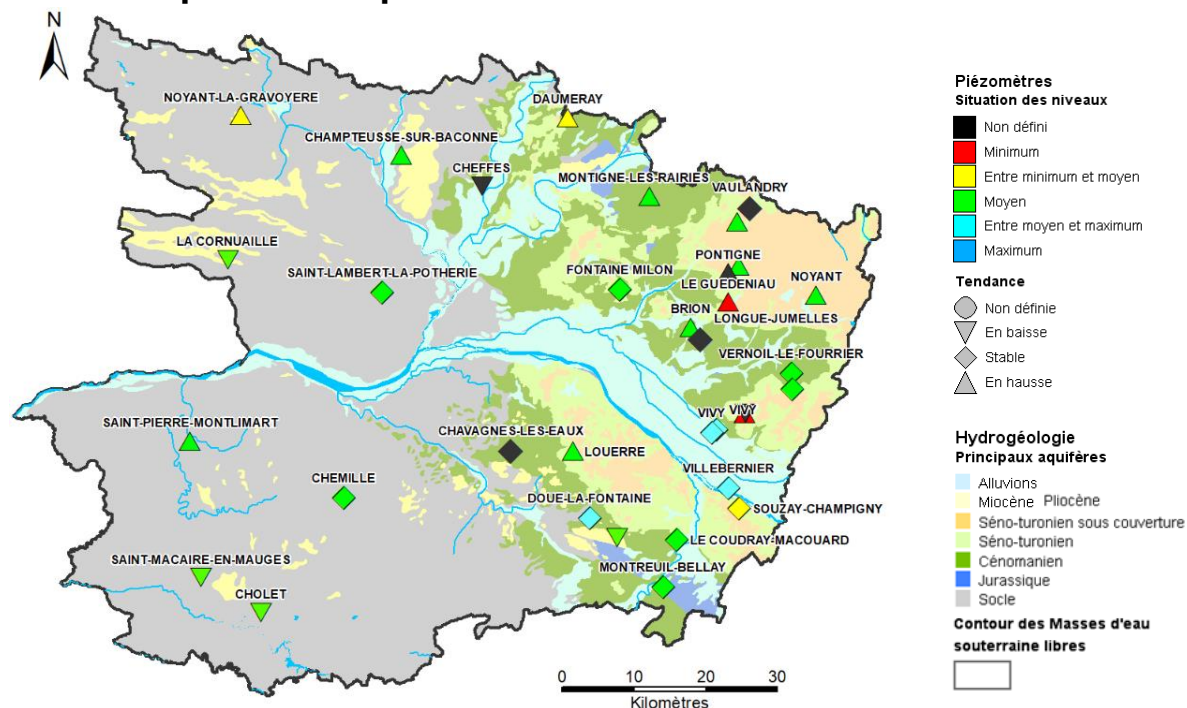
N

NOYANT-LA-GRAVOYERE
DAUMERAY
CHAMPTEUSSE-SUR-BACONNE
CHEFFES
MONTIGNE-LES-RAIRIES
VAULANDRY
LA CORNUAILLE
PONTIGNE
SAINT-LAMBERT-LA-POTHERIE
FONTAINE MILON
LE GUEDENIAU
NOYANT
BRION
LONGUE-JUMELLES
VERNOIL-LE-FOURRIER
SAINT-PIERRE-MONTLIMART
VIVY
VIVY
CHAVAGNES-LES-EAUX
LOUERRE
CHEMILLE
VILLEBERNIER
DOUE-LA-FONTAINE
SOUZAY-CHAMPIGNY
LE COUDRAY-MACOUARD
SAINT-MACAIRE-EN-MAUGES
MONTREUIL-BELLAY
CHOLET

0 10 20 30
Kilomètres

Piézomètres
Situation des niveaux
Non défini
Minimum
Entre minimum et moyen
Moyen
Entre moyen et maximum
Maximum

Tendance
Non définie
En baisse
Stable
En hausse

Hydrogéologie
Principaux aquifères
Alluvions
Miocène Pliocène
Séno-turonien sous couverture
Séno-turonien
Cénomanien
Jurassique
Socle

Contour des Masses d'eau souterraine libres